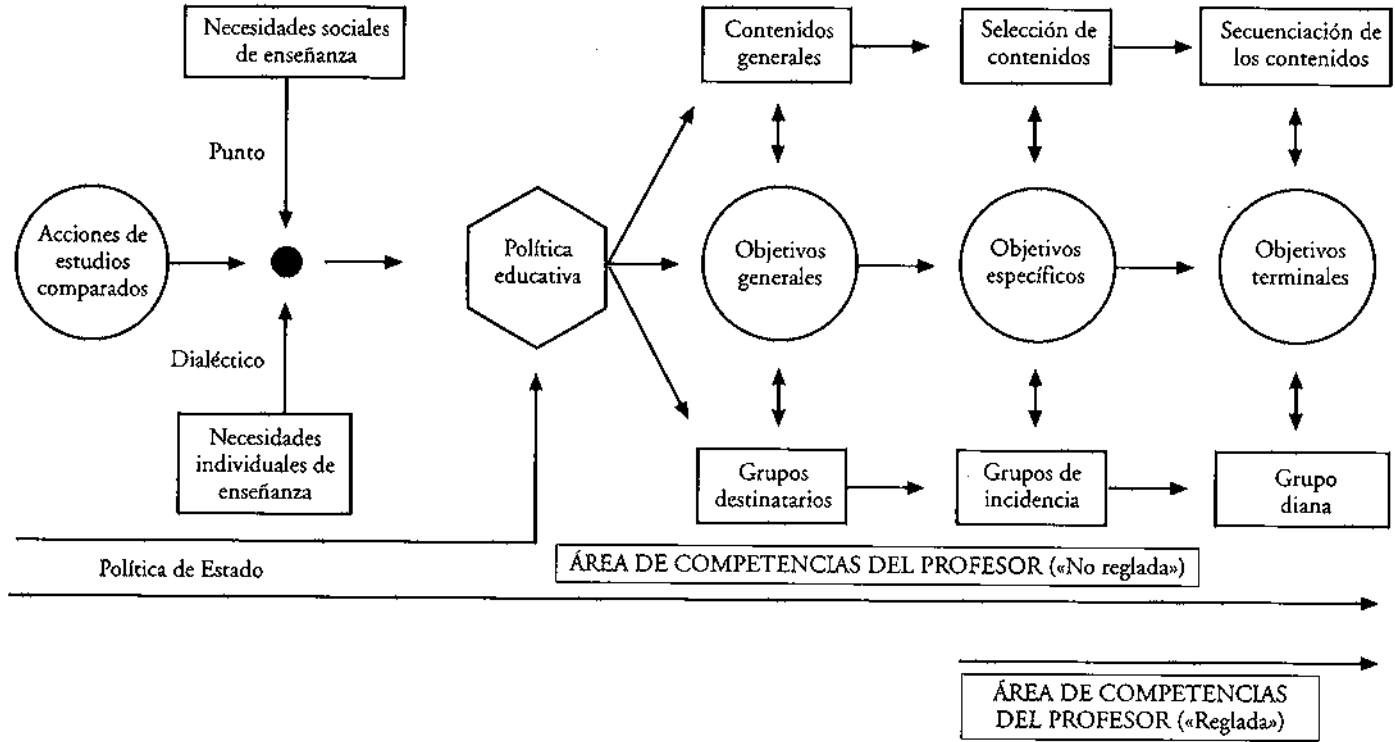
Necesidades sociales de enseñanza

Punto

Acciones de estudios comparados

Dialéctico

Necesidades individuales de enseñanza

Política educativa

Contenidos generales

Selección de contenidos

Secuenciación de los contenidos

Objetivos generales

Objetivos específicos

Objetivos terminales

Grupos destinatarios

Grupos de incidencia

Grupo diana

ÁREA DE COMPETENCIAS DEL PROFESOR («No reglada»)

Política de Estado

ÁREA DE COMPETENCIAS DEL PROFESOR («Reglada»)